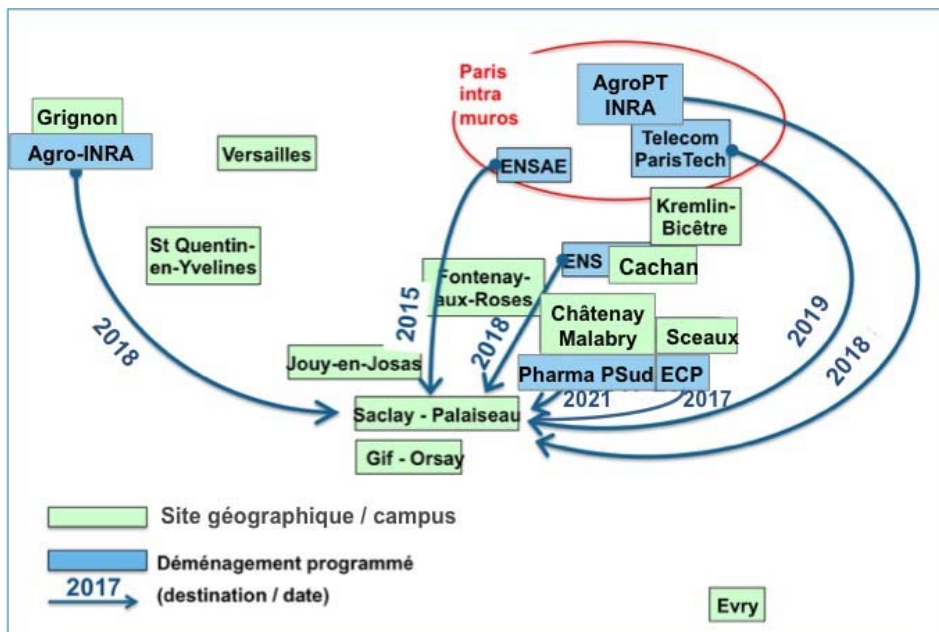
Paris intra muros

AgroPT INRA

Grignon

Agro-INRA

Versailles

Telecom ParisTech

ENSAE

Kremlin-Bicêtre

St Quentin-en-Yvelines

ENS

Cachan

Fontenay-aux-Roses

2015

Châtenay Malabry

Sceaux

2018

2019

2018

2018

Jouy-en-Josas

Pharma PSud

ECP

2021

2017

Saclay - Palaiseau

Gif - Orsay

Site géographique / campus

Déménagement programmé

2017

(destination / date)

Evry